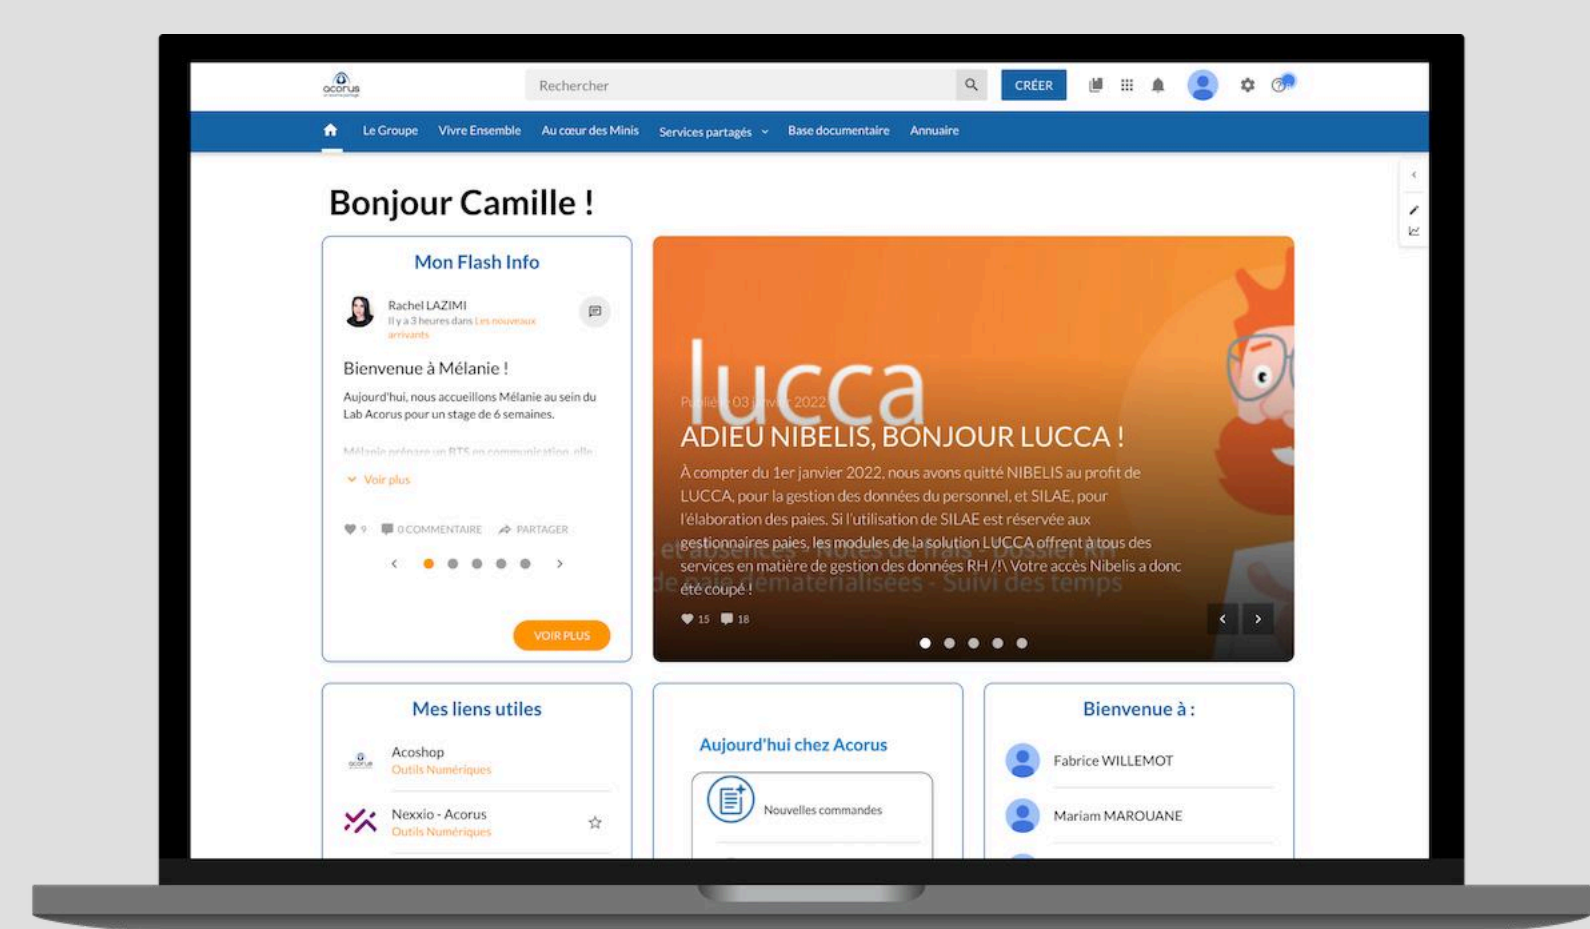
acorus

Rechercher

CRÉER

Le Groupe Vivre Ensemble Au cœur des Minis Services partagés Base documentaire Annuaire

Bonjour Camille !

Mon Flash Info

Rachel LAZIMI
Il y a 3 heures dans Les nouveaux arrivants

Bienvenue à Mélanie !

Aujourd'hui, nous accueillons Mélanie au sein du Lab Acorus pour un stage de 6 semaines.

Mélanie prépare un BTS en communication, elle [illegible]

Voir plus

9 0 COMMENTAIRE PARTAGER

VOIR PLUS

lucca

Publié le 03 janvier 2022

ADIEU NIBELIS, BONJOUR LUCCA !

À compter du 1er janvier 2022, nous avons quitté NIBELIS au profit de LUCCA, pour la gestion des données du personnel, et SILAE, pour l'élaboration des paies. Si l'utilisation de SILAE est réservée aux gestionnaires paies, les modules de la solution LUCCA offrent à tous des services en matière de gestion des données RH /!\ Votre accès Nibelis a donc été coupé !

et absences - Notes de frais - Dossier RH
de paie dématérialisées - Suivi des temps

15 18

Mes liens utiles

Acoshop
Outils Numériques

Nexxio - Acorus
Outils Numériques

Aujourd'hui chez Acorus

Nouvelles commandes

Bienvenue à :

Fabrice WILLEMOT

Mariam MAROUANE